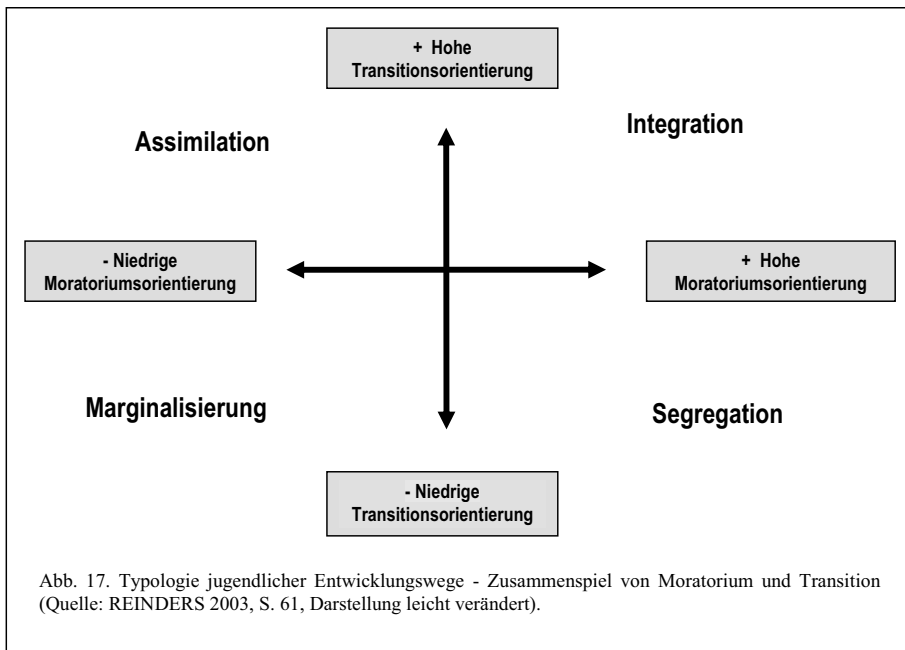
+ Hohe
Transitionsorientierung

Assimilation

Integration

- Niedrige
Moratoriumsorientierung

+ Hohe
Moratoriumsorientierung

Marginalisierung

Segregation

- Niedrige
Transitionsorientierung

Abb. 17. Typologie jugendlicher Entwicklungswege - Zusammenspiel von Moratorium und Transition (Quelle: REINDERS 2003, S. 61, Darstellung leicht verändert).